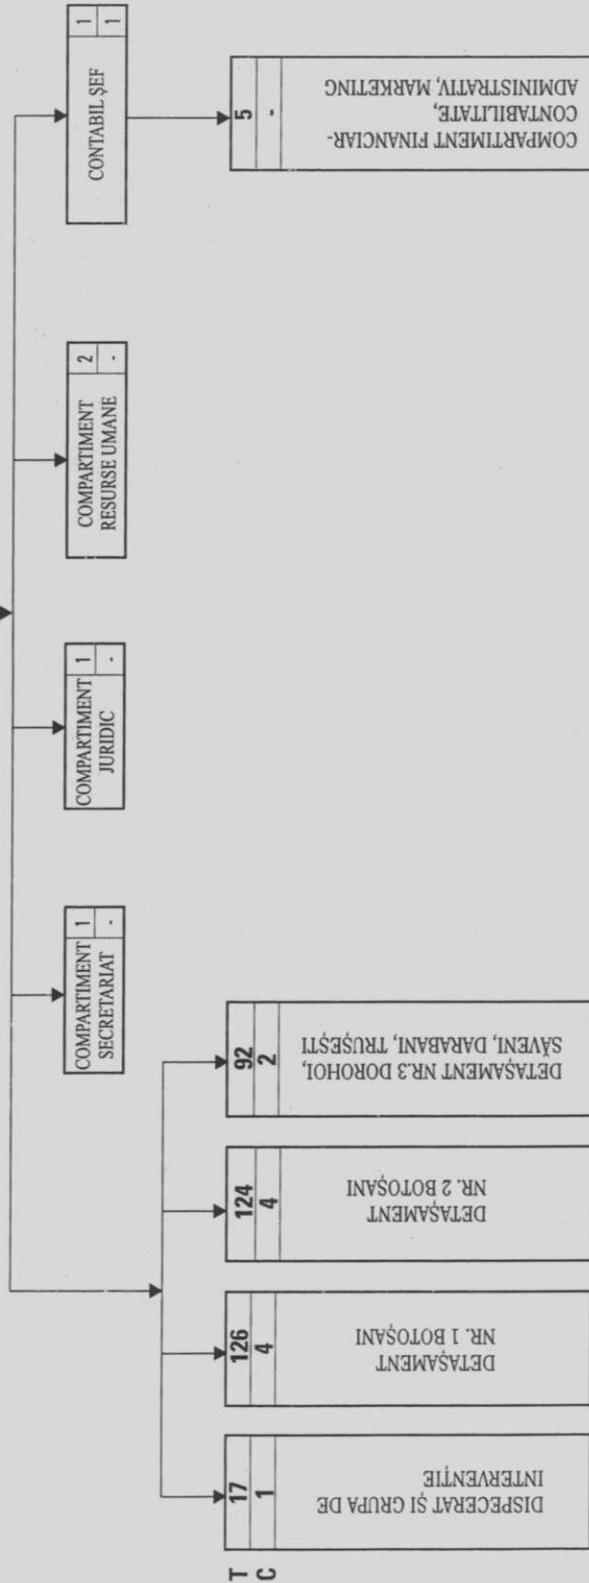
CONTABIL ŞEF 1 1

COMPARTIMENT FINANCIAR-CONTABILITATE, ADMINISTRATIV, MARKETING 5 -

COMPARTIMENT RESURSE UMANE 2 -

COMPARTIMENT JURIDIC 1 -

COMPARTIMENT SECRETARIAT 1 -

T
C

DISPECERAT ŞI GRUPA DE INTERVENŢIE 17 1

DETAŞAMENT NR. 1 BOTOŞANI 126 4

DETAŞAMENT NR. 2 BOTOŞANI 124 4

DETAŞAMENT NR.3 DOROHOI, SĂVENI, DARABANI, TRUŞEŞTI 92 2